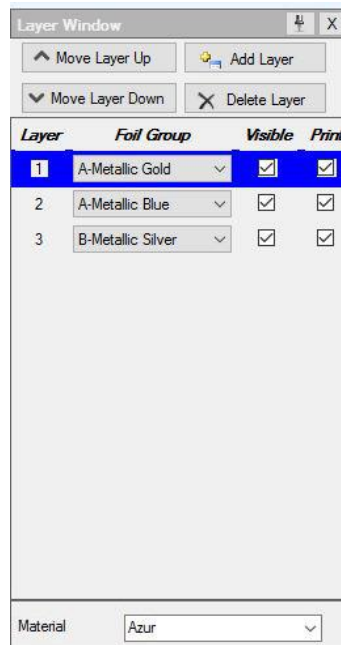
Layer Window

Move Layer Up

Add Layer

Move Layer Down

Delete Layer

| Layer | Foil Group | Visible | Print |
|---|---|---|---|
| 1 | A-Metallic Gold | ☑ | ☑ |
| 2 | A-Metallic Blue | ☑ | ☑ |
| 3 | B-Metallic Silver | ☑ | ☑ |

Material Azur